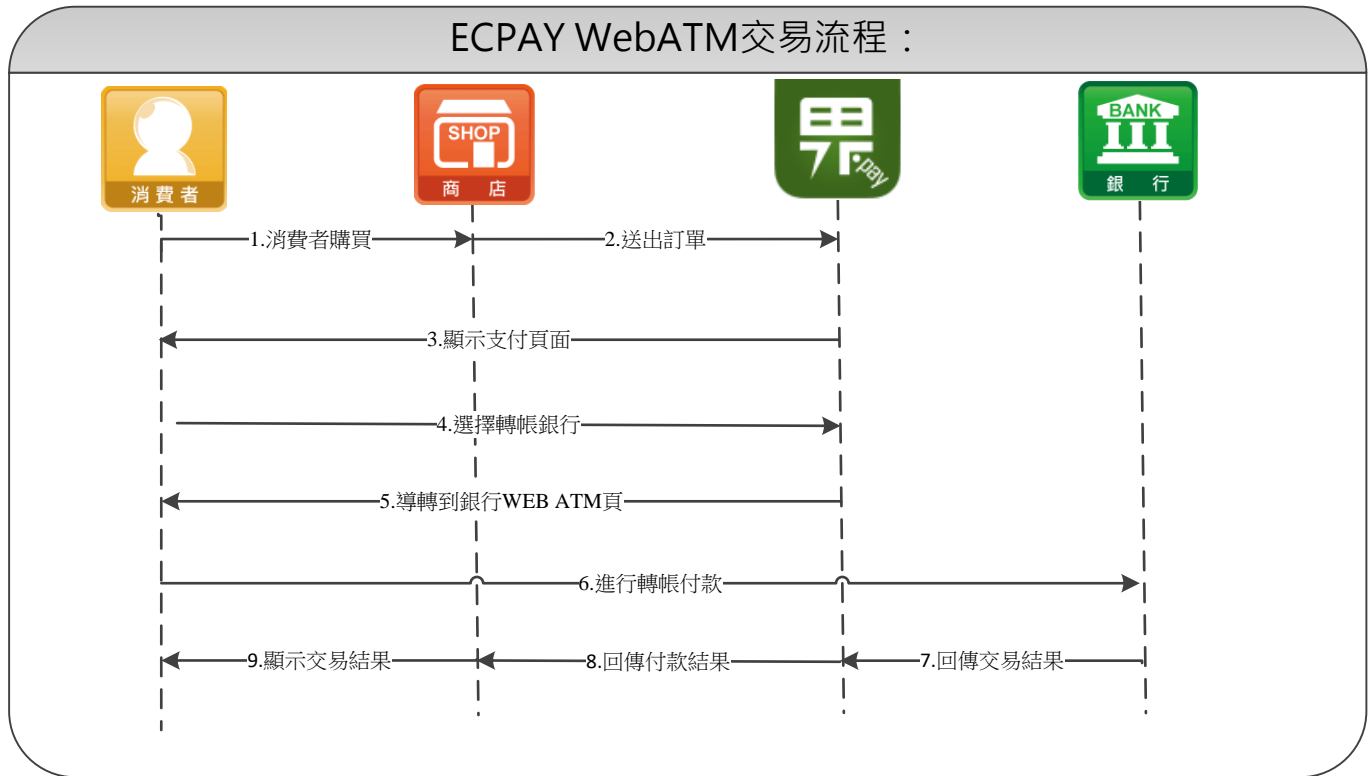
ECPAY WebATM交易流程：

消費者

SHOP
商店

pay

BANK
銀行

1.消費者購買

2.送出訂單

3.顯示支付頁面

4.選擇轉帳銀行

5.導轉到銀行WEB ATM頁

6.進行轉帳付款

9.顯示交易結果

8.回傳付款結果

7.回傳交易結果